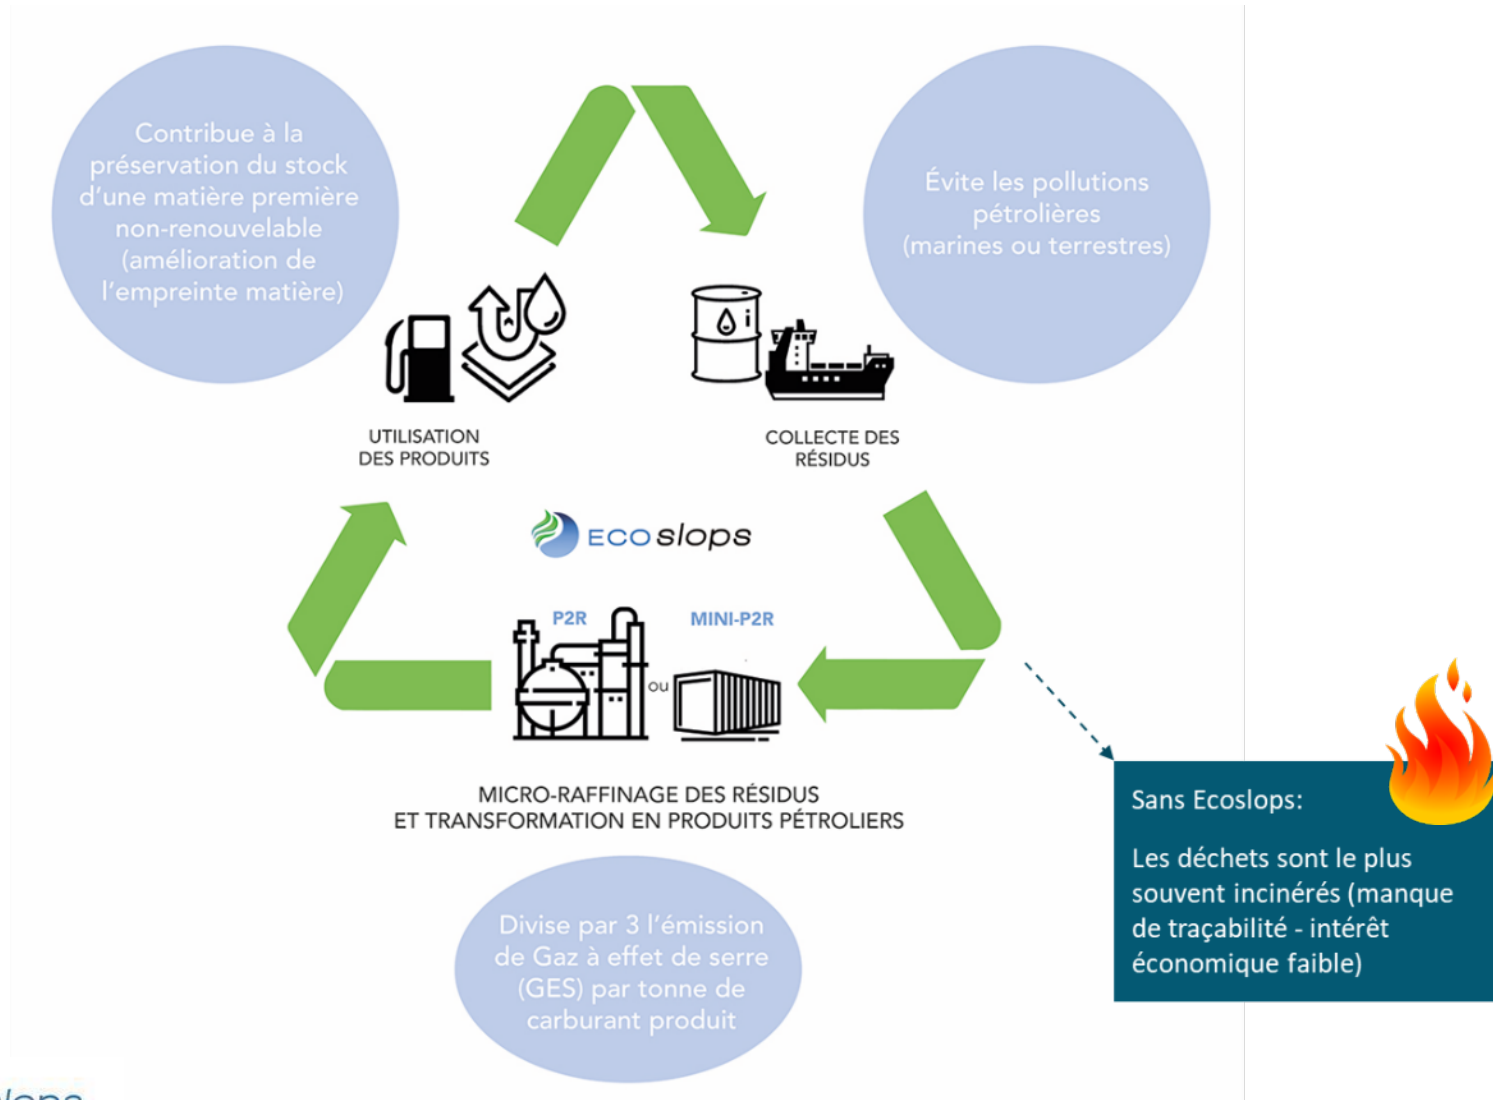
Contribue à la préservation du stock d'une matière première non-renouvelable (amélioration de l'empreinte matière)

Évite les pollutions pétrolières (marines ou terrestres)

UTILISATION DES PRODUITS

COLLECTE DES RÉSIDUS

ECOslops

P2R

MINI-P2R

OU

MICRO-RAFFINAGE DES RÉSIDUS ET TRANSFORMATION EN PRODUITS PÉTROLIERS

Divise par 3 l'émission de Gaz à effet de serre (GES) par tonne de carburant produit

Sans Ecoslops:

Les déchets sont le plus souvent incinérés (manque de traçabilité - intérêt économique faible)

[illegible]